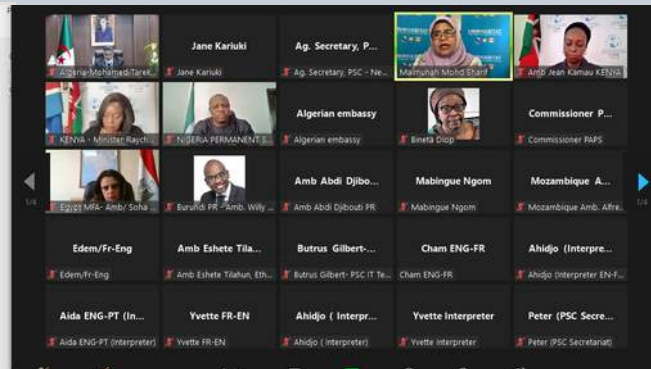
Algeria-Mohamed-Tarek
Jane Kariuki
Jane Kariuki
Ag. Secretary, P...
Ag. Secretary, PSC - Ne...
UN HABITAT
Maimunah Mohd Sharif
Amb Jean Kamau KENYA
KENYA - Minister Raych...
NIGERIA PERMANENT S...
Algerian embassy
Algerian embassy
Bineta Diop
Commissioner P...
Commissioner PAPS
1/4
Egypt MFA- Amb/ Soha ...
Burundi PR - Amb. Willy ...
Amb Abdi Djibo...
Amb Abdi Djibouti PR
Mabingue Ngom
Mabingue Ngom
Mozambique A...
Mozambique Amb. Afre...
1/4
Edem/Fr-Eng
Edem/Fr-Eng
Amb Eshete Tila...
Amb Eshete Tilahun, Eth...
Butrus Gilbert-...
Butrus Gilbert- PSC IT Te...
Cham ENG-FR
Cham ENG-FR
Ahidjo (Interpre...
Ahidjo (Interpreter EN-F...
Aida ENG-PT (In...
Aida ENG-PT (Interpreter)
Yvette FR-EN
Yvette FR-EN
Ahidjo ( Interpr...
Ahidjo ( interpreter)
Yvette Interpreter
Yvette interpreter
Peter (PSC Secre...
Peter (PSC Secretariat)